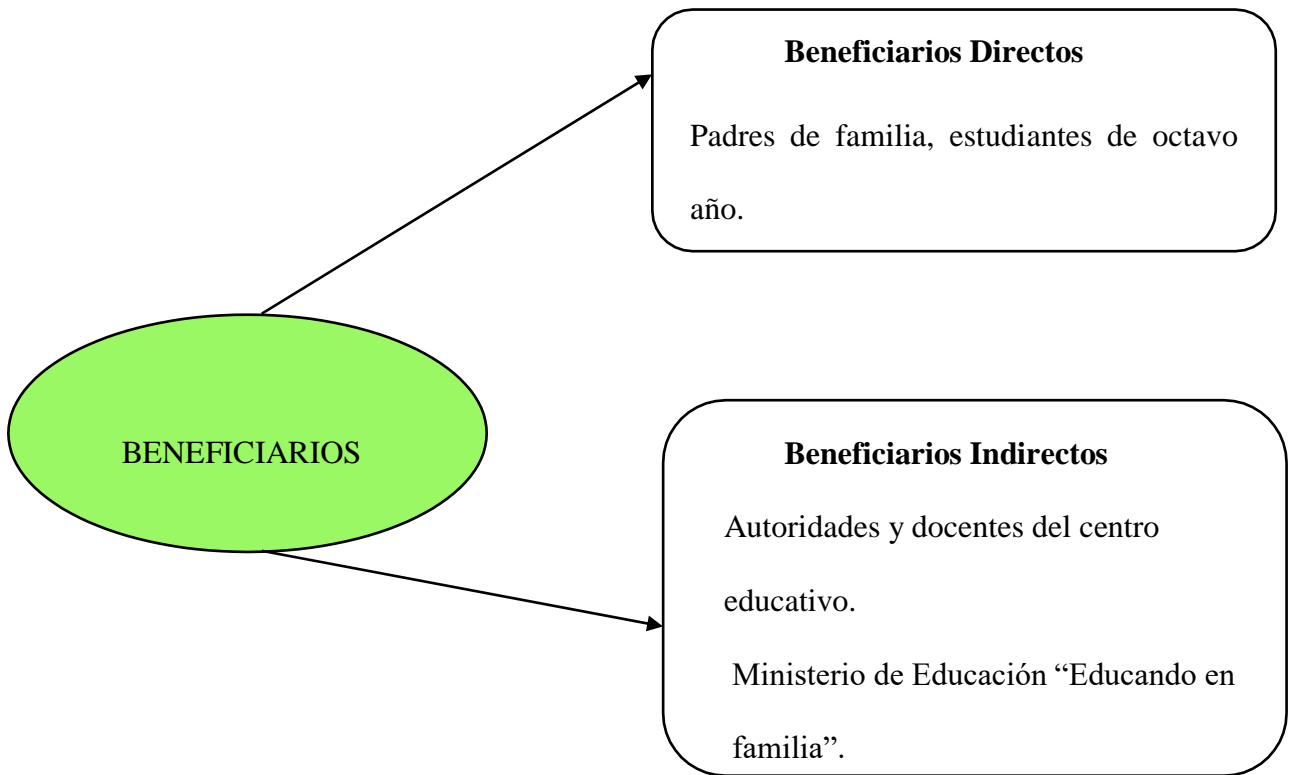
BENEFICIARIOS

Beneficiarios Directos

Padres de familia, estudiantes de octavo año.

Beneficiarios Indirectos

Autoridades y docentes del centro educativo.

Ministerio de Educación “Educando en familia”.